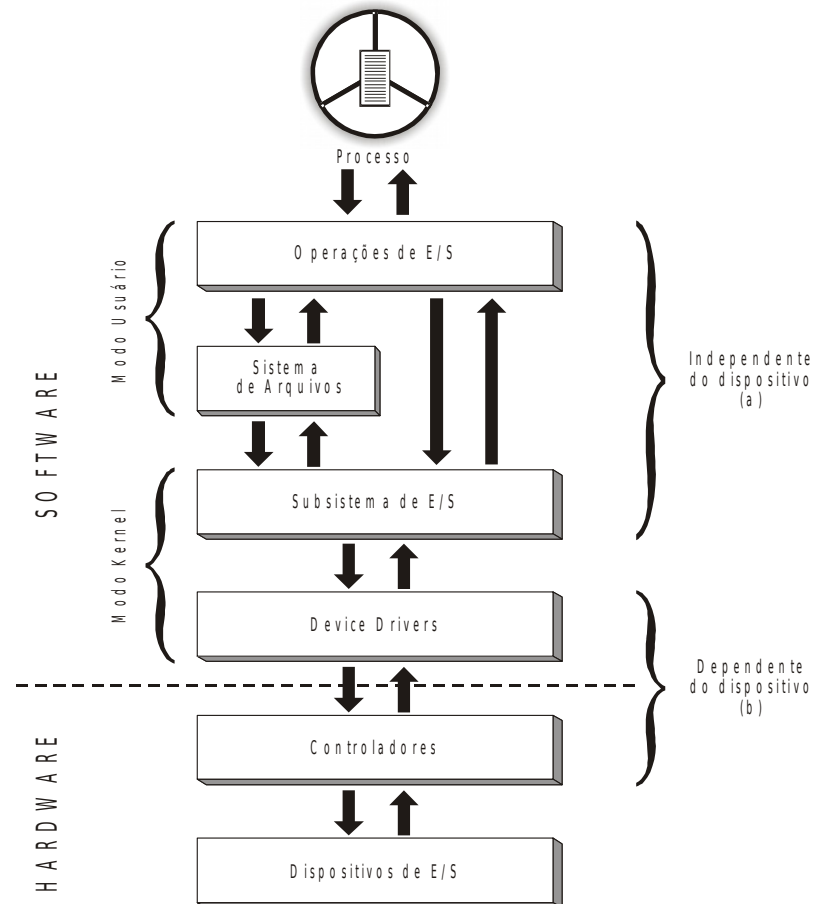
Processo

SOFTWARE

Modo Usuário

Operações de E/S

Sistema de Arquivos

Modo Kernel

Subsistema de E/S

Device Drivers

Independente do dispositivo (a)

Dependente do dispositivo (b)

HARDWARE

Controladores

Dispositivos de E/S